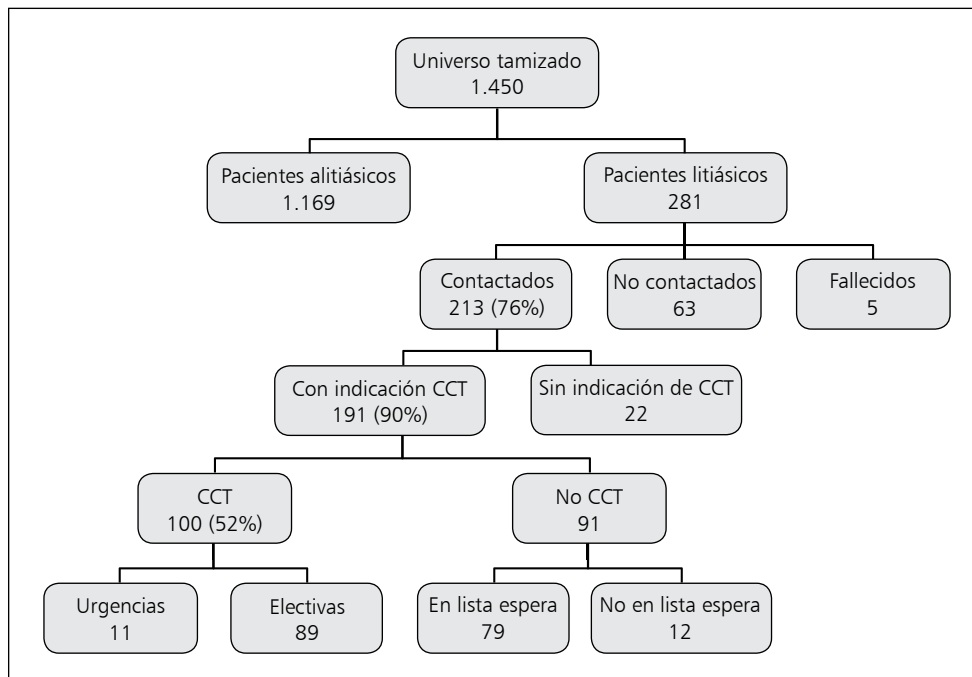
Universo tamizado
1.450

Pacientes alitiásicos
1.169

Pacientes litiásicos
281

Contactados
213 (76%)

No contactados
63

Fallecidos
5

Con indicación CCT
191 (90%)

Sin indicación de CCT
22

CCT
100 (52%)

No CCT
91

Urgencias
11

Electivas
89

En lista espera
79

No en lista espera
12